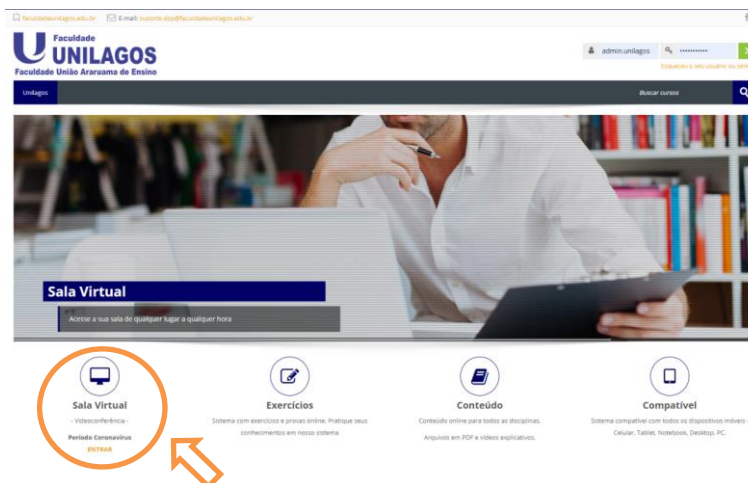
faculdadeunilagos.edu.br E-mail: suporte.ebpi@faculdadeunilagos.edu.br

Faculdade
UNILAGOS
Faculdade União Araruama de Ensino

admin.unilagos ••••••••••

Esqueceu o seu usuário ou senha

Unilagos

Buscar cursos

Sala Virtual

Acesse a sua sala de qualquer lugar a qualquer hora

Sala Virtual
- Videoconferência -
Período Coronavirus
ENTRAR

Exercícios
Sistema com exercícios e provas online. Pratique seus conhecimentos em nosso sistema

Conteúdo
Conteúdo online para todos as disciplinas.
Arquivos em PDF e vídeos explicativos.

Compatível
Sistema compatível com todos os dispositivos móveis -
Celular, Tablet, Notebook, Desktop, PC.